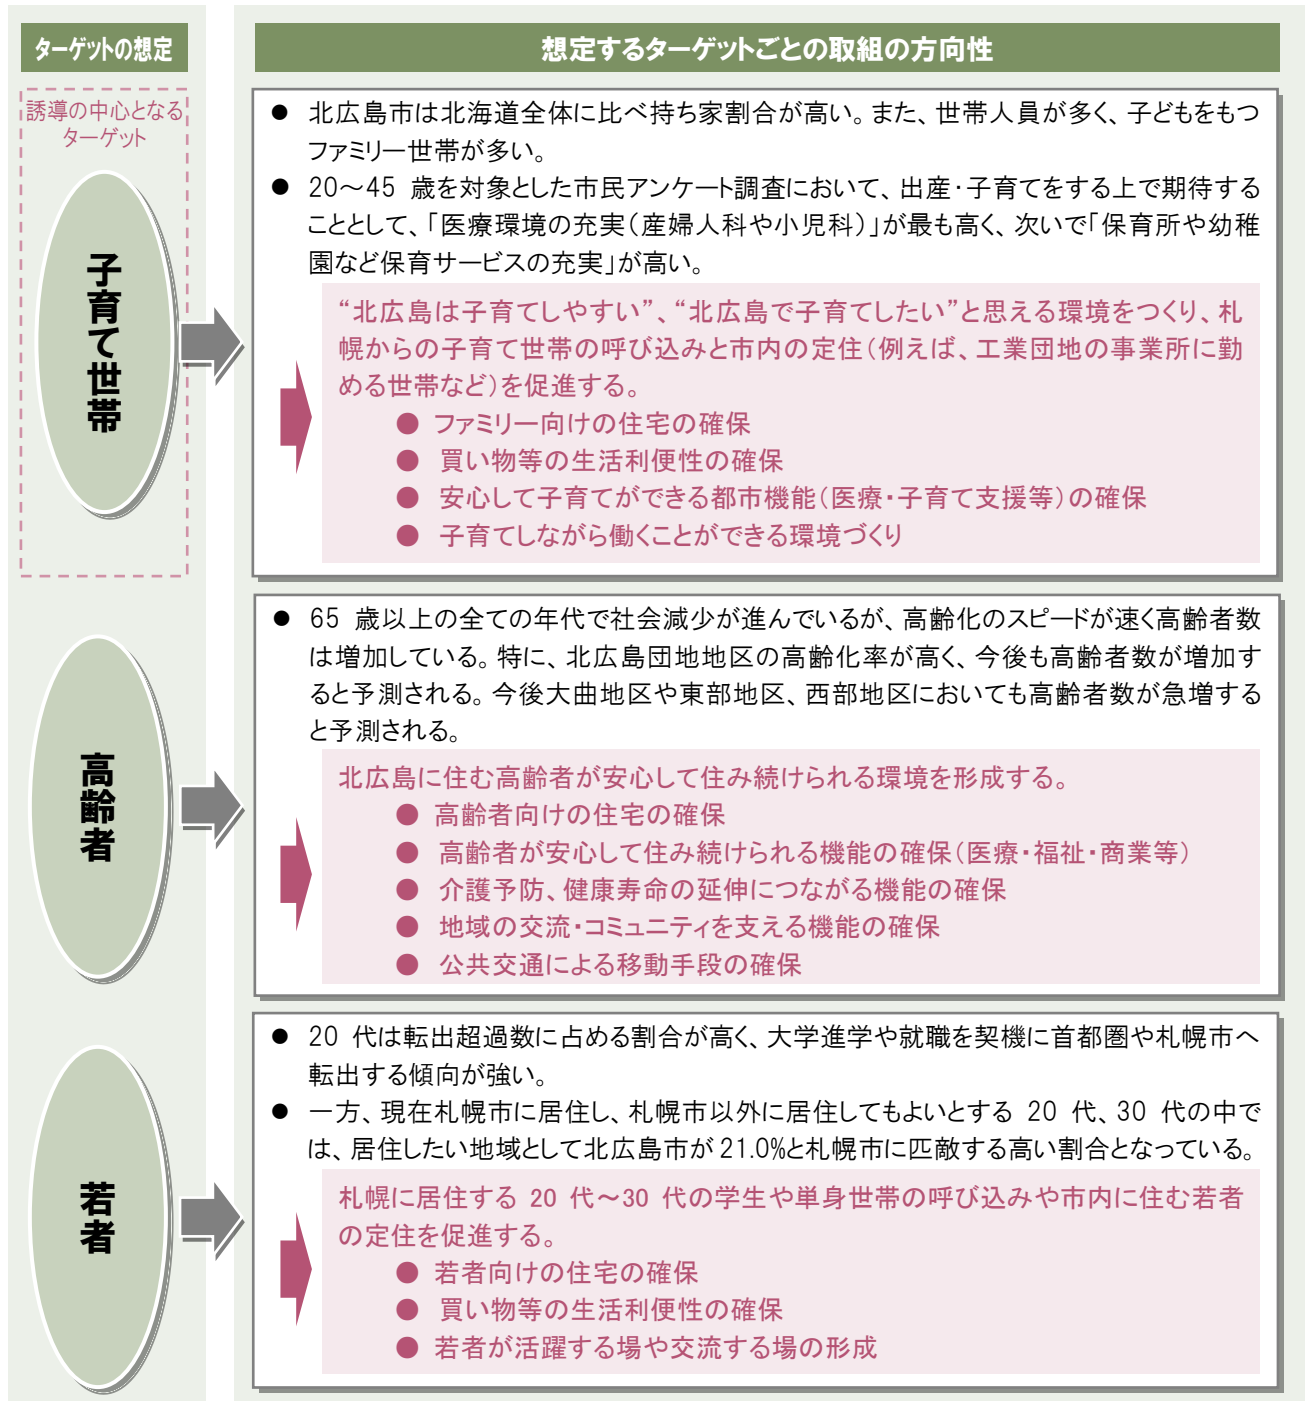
ターゲットの想定

想定するターゲットごとの取組の方向性

誘導の中心となるターゲット

子育て世帯

● 北広島市は北海道全体に比べ持ち家割合が高い。また、世帯人員が多く、子どもをもつファミリー世帯が多い。
● 20～45 歳を対象とした市民アンケート調査において、出産･子育てをする上で期待することとして、「医療環境の充実（産婦人科や小児科）」が最も高く、次いで「保育所や幼稚園など保育サービスの充実」が高い。

“北広島は子育てしやすい”、“北広島で子育てしたい”と思える環境をつくり、札幌からの子育て世帯の呼び込みと市内の定住（例えば、工業団地の事業所に勤める世帯など）を促進する。
● ファミリー向けの住宅の確保
● 買い物等の生活利便性の確保
● 安心して子育てができる都市機能（医療･子育て支援等）の確保
● 子育てしながら働くことができる環境づくり

高齢者

● 65 歳以上の全ての年代で社会減少が進んでいるが、高齢化のスピードが速く高齢者数は増加している。特に、北広島団地地区の高齢化率が高く、今後も高齢者数が増加すると予測される。今後大曲地区や東部地区、西部地区においても高齢者数が急増すると予測される。

北広島に住む高齢者が安心して住み続けられる環境を形成する。
● 高齢者向けの住宅の確保
● 高齢者が安心して住み続けられる機能の確保（医療･福祉･商業等）
● 介護予防、健康寿命の延伸につながる機能の確保
● 地域の交流･コミュニティを支える機能の確保
● 公共交通による移動手段の確保

若者

● 20 代は転出超過数に占める割合が高く、大学進学や就職を契機に首都圏や札幌市へ転出する傾向が強い。
● 一方、現在札幌市に居住し、札幌市以外に居住してもよいとする 20 代、30 代の中では、居住したい地域として北広島市が 21.0%と札幌市に匹敵する高い割合となっている。

札幌に居住する 20 代～30 代の学生や単身世帯の呼び込みや市内に住む若者の定住を促進する。
● 若者向けの住宅の確保
● 買い物等の生活利便性の確保
● 若者が活躍する場や交流する場の形成